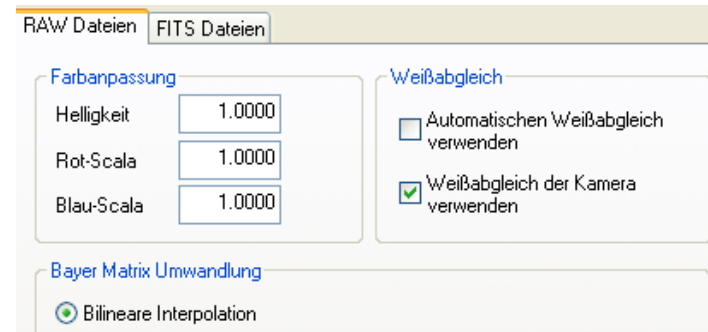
RAW Dateien | FITS Dateien

Farbanpassung
Helligkeit 1.0000
Rot-Scala 1.0000
Blau-Scala 1.0000

Weißabgleich
Automatischen Weißabgleich verwenden
Weißabgleich der Kamera verwenden

Bayer Matrix Umwandlung
Bilineare Interpolation